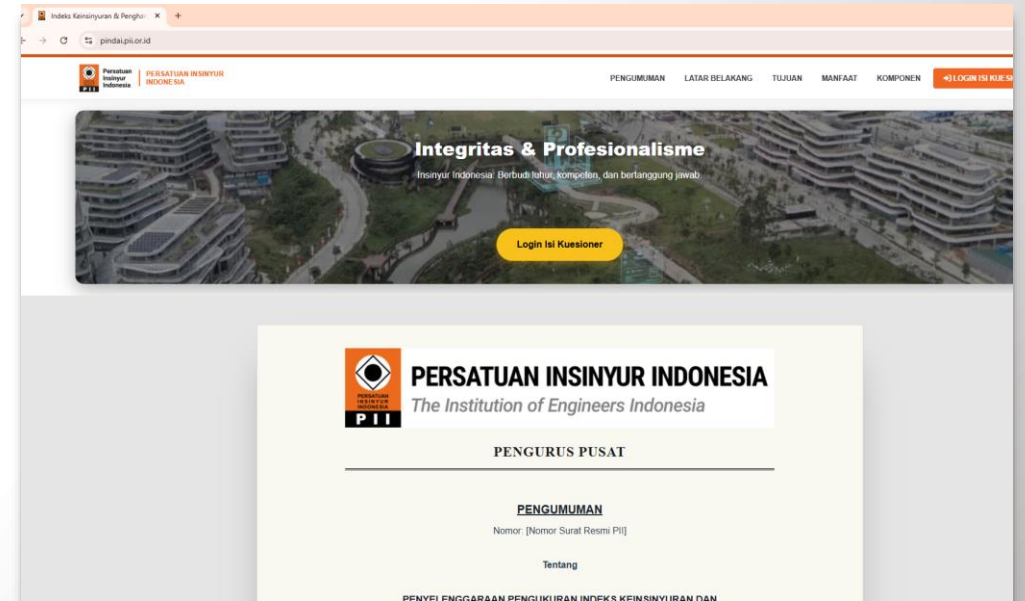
Indeks Keinsinyuran & Penghar ×
pindai.pii.or.id

Persatuan Insinyur Indonesia PII | PERSATUAN INSINYUR INDONESIA

PENGUMUMAN LATAR BELAKANG TUJUAN MANFAAT KOMPONEN LOGIN ISI KUES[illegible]

Integritas & Profesionalisme
Insinyur Indonesia: Berbudi luhur, kompeten, dan bertanggung jawab

Login Isi Kuesioner

PERSATUAN INSINYUR INDONESIA PII
PERSATUAN INSINYUR INDONESIA
The Institution of Engineers Indonesia

PENGURUS PUSAT

PENGUMUMAN
Nomor: [Nomor Surat Resmi PII]

Tentang

PENYELENGGARAAN PENGUKURAN INDEKS KEINSINYURAN DAN